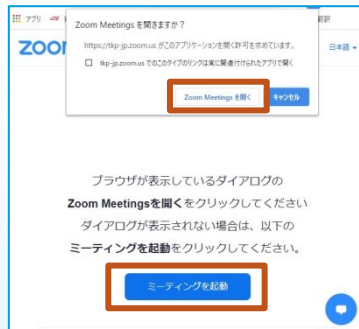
アプリ

Zoom Meetings を開きますか？

https://tkp-jp.zoom.us がこのアプリケーションを開く許可を求めています。

tkp-jp.zoom.us でこのタイプのリンクは常に関連付けられたアプリで開く

Zoom Meetings を開く

キャンセル

新

zoom

日本語

ブラウザが表示しているダイアログの

Zoom Meetingsを開くをクリックしてください

ダイアログが表示されない場合は、以下の

ミーティングを起動をクリックしてください。

ミーティングを起動